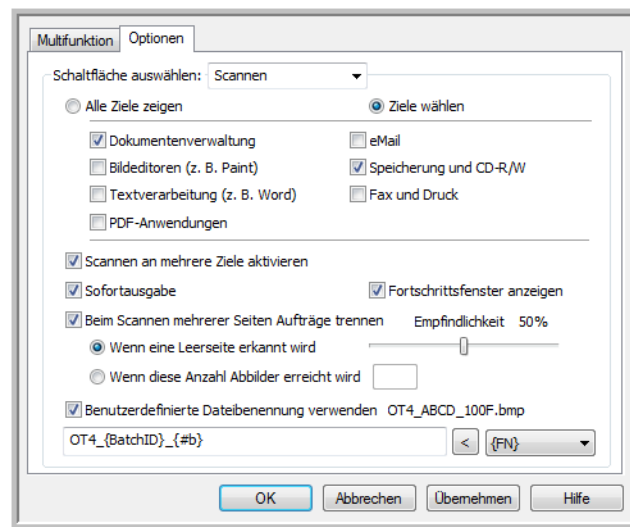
Multifunktion | Optionen

Schaltfläche auswählen: Scannen

Alle Ziele zeigen
Ziele wählen

Dokumentenverwaltung
eMail
Bildeditoren (z. B. Paint)
Speicherung und CD-R/W
Textverarbeitung (z. B. Word)
Fax und Druck
PDF-Anwendungen

Scannen an mehrere Ziele aktivieren
Sofortausgabe
Fortschrittsfenster anzeigen
Beim Scannen mehrerer Seiten Aufträge trennen
Empfindlichkeit 50%
Wenn eine Leerseite erkannt wird
Wenn diese Anzahl Abbilder erreicht wird
Benutzerdefinierte Dateibenennung verwenden OT4_ABCD_100F.bmp
OT4_{BatchID}_{#b}
<
{FN}

OK
Abbrechen
Übernehmen
Hilfe